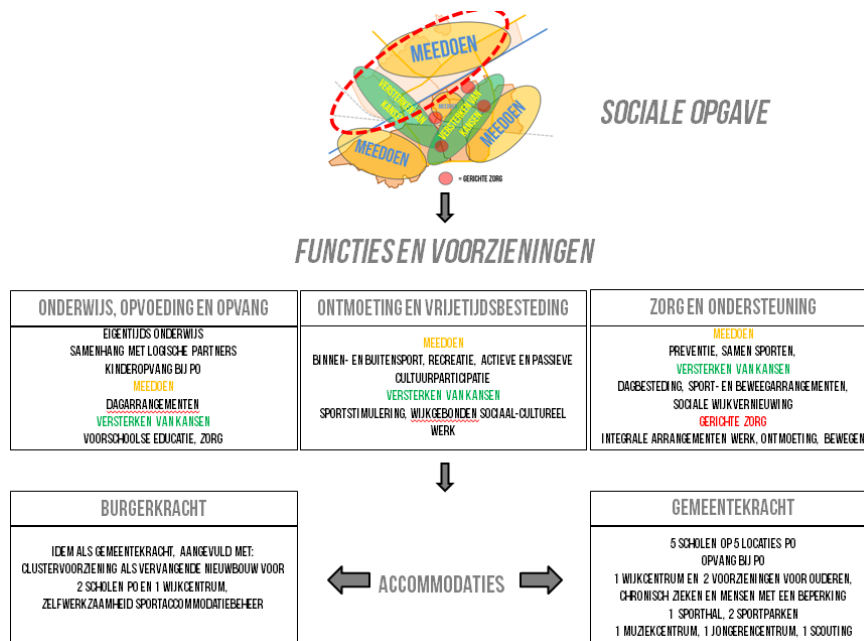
MEEDOEN

VERSTERKEN VAN KANSEN

VERSTERKEN VAN KANSEN

MEEDOEN

MEEDOEN

= GERICHTE ZORG

SOCIALE OPGAVE

FUNCTIES EN VOORZIENINGEN

| ONDERWIJS, OPVOEDING EN OPVANG | ONTMOETING EN VRIJETIJDSBESTEDING | ZORG EN ONDERSTEUNING |
|---|---|---|
| EIGENTIJDS ONDERWIJS<br>SAMENHANG MET LOGISCHE PARTNERS<br>KINDEROPVANG BIJ PO<br>MEEDOEN<br>DAGARRANGEMENTEN<br>VERSTERKEN VAN KANSEN<br>VOORSCHOOLSE EDUCATIE, ZORG | MEEDOEN<br>BINNEN- EN BUITENSPORT, RECREATIE, ACTIEVE EN PASSIEVE CULTUURPARTICIPATIE<br>VERSTERKEN VAN KANSEN<br>SPORTSTIMULERING, WIJKGEBONDEN SOCIAAL-CULTUREEL WERK | MEEDOEN<br>PREVENTIE, SAMEN SPORTEN,<br>VERSTERKEN VAN KANSEN<br>DAGBESTEDING, SPORT- EN BEWEEGARRANGEMENTEN, SOCIALE WIJKVERNIEUWING<br>GERICHTE ZORG<br>INTEGRALE ARRANGEMENTEN WERK, ONTMOETING, BEWEGEN |

BURGERKRACHT

IDEM ALS GEMEENTEKRACHT, AANGEVULD MET: CLUSTERVOORZIENING ALS VERVANGENDE NIEUWBOUW VOOR 2 SCHOLEN PO EN 1 WIJKCENTRUM, ZELFWERKZAAMHEID SPORTACCOMMODATIEBEHEER

ACCOMMODATIES

GEMEENTEKRACHT

5 SCHOLEN OP 5 LOCATIES PO
OPVANG BIJ PO
1 WIJKCENTRUM EN 2 VOORZIENINGEN VOOR OUDEREN, CHRONISCH ZIEKEN EN MENSEN MET EEN BEPERKING
1 SPORTHAL, 2 SPORTPARKEN
1 MUZIEKCENTRUM, 1 JONGERENCENTRUM, 1 SCOUTING